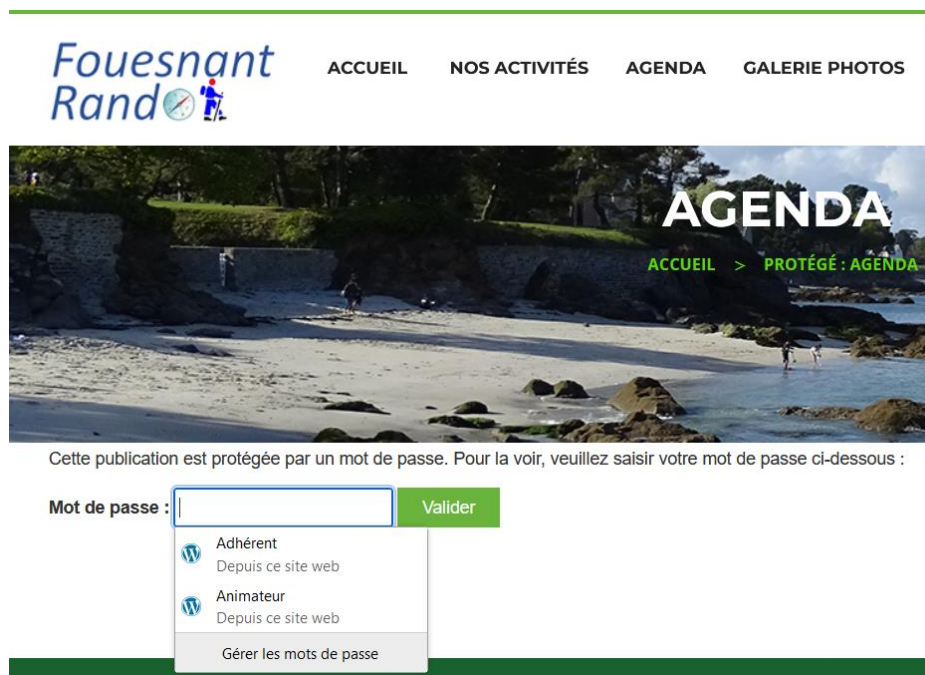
Fouesnant Rando

ACCUEIL NOS ACTIVITÉS AGENDA GALERIE PHOTOS

AGENDA

ACCUEIL > PROTÉGÉ : AGENDA

Cette publication est protégée par un mot de passe. Pour la voir, veuillez saisir votre mot de passe ci-dessous :

Mot de passe :

Valider

Adhérent
Depuis ce site web

Animateur
Depuis ce site web

Gérer les mots de passe